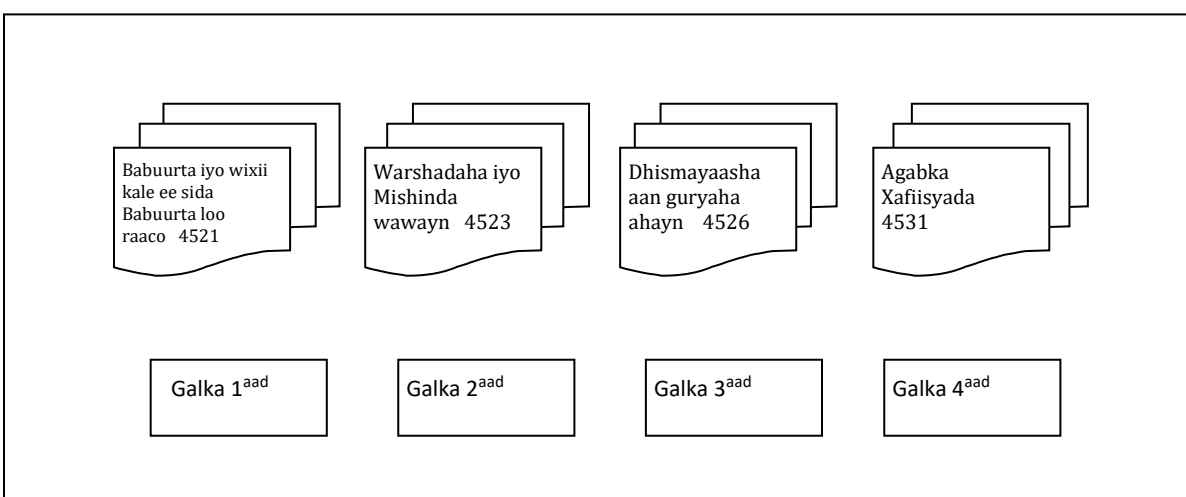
Babuurta iyo wixii kale ee sida Babuurta loo raaco 4521

Warshadaha iyo Mishinda wawayn 4523

Dhismayaasha aan guryaha ahayn 4526

Agabka Xafiisyada 4531

Galka 1$^{aad}$

Galka 2$^{aad}$

Galka 3$^{aad}$

Galka 4$^{aad}$